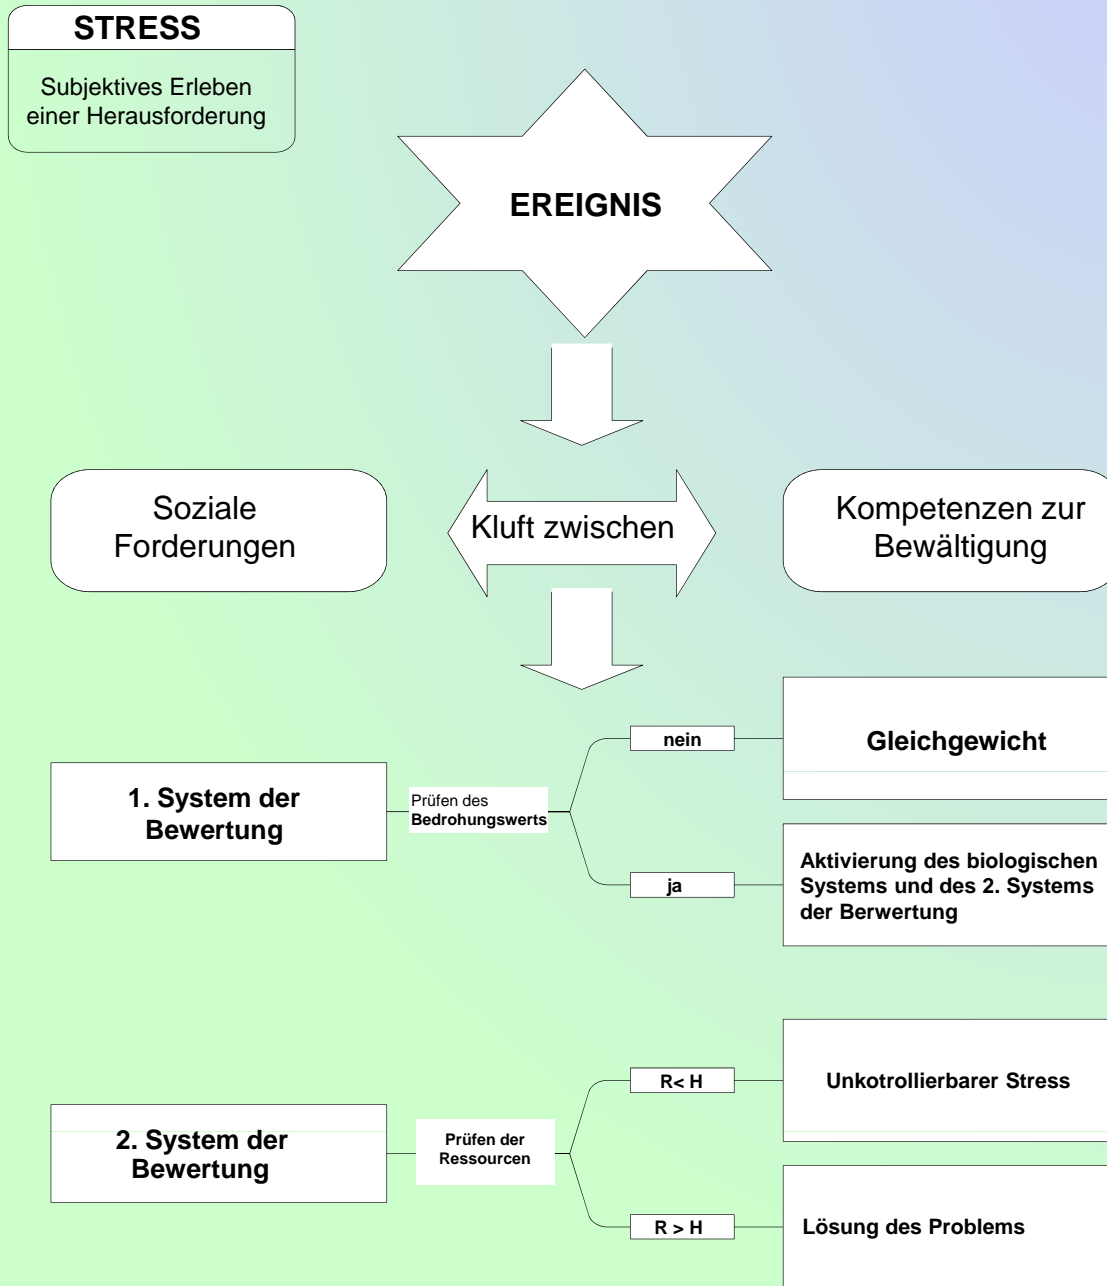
STRESS

Subjektives Erleben einer Herausforderung

EREIGNIS

Soziale Forderungen

Kluft zwischen

Kompetenzen zur Bewältigung

1. System der Bewertung

Prüfen des Bedrohungswerts

nein

Gleichgewicht

ja

Aktivierung des biologischen Systems und des 2. Systems der Berwertung

2. System der Bewertung

Prüfen der Ressourcen

R< H

Unkotrollierbarer Stress

R > H

Lösung des Problems